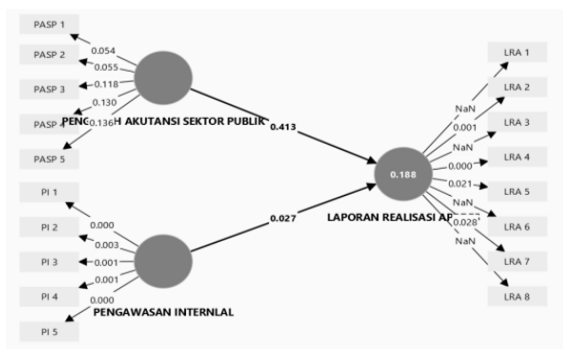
PASP 1
PASP 2
PASP 3
PASP
PASP 5
0.054
0.055
0.118
0.130
0.136
PENG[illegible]H AKUTANSI SEKTOR PUBLIK
0.413
0.188
LAPORAN REALISASI AP
NaN
0.001
NaN
0.000
0.021
NaN
0.028
NaN
LRA 1
LRA 2
LRA 3
LRA 4
LRA 5
LRA 6
LRA 7
LRA 8
0.027
PI 1
PI 2
PI 3
PI 4
PI 5
0.000
0.003
0.001
0.001
0.000
PENGAWASAN INTERNLAL